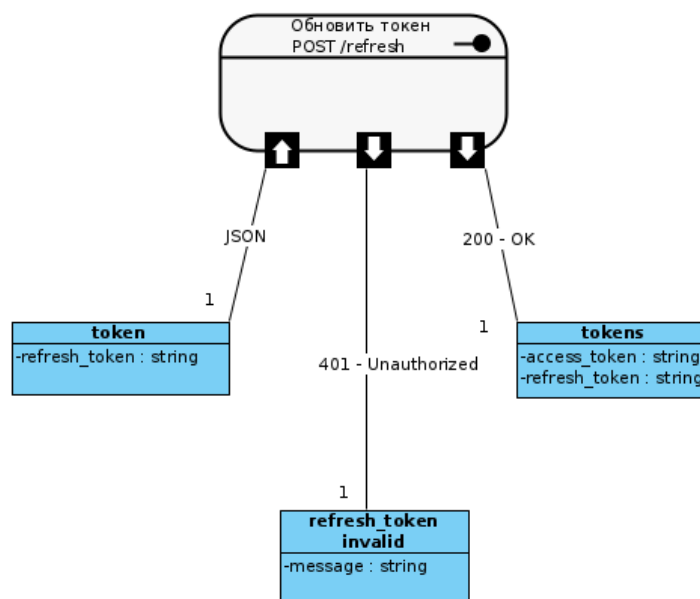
Обновить токен
POST /refresh

JSON

1

token

-refresh_token : string

200 - OK

1

tokens

-access_token : string
-refresh_token : string

401 - Unauthorized

1

refresh_token invalid

-message : string